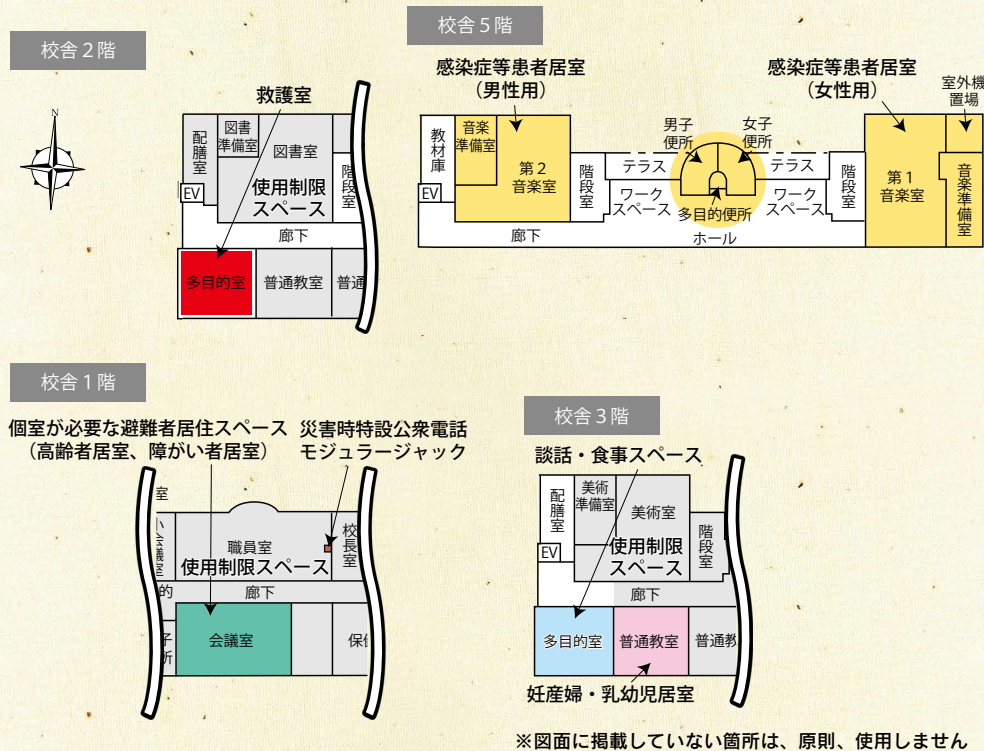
校舎２階

N

救護室

配膳室

図書準備室

図書室

階段室

EV

使用制限スペース

廊下

多目的室

普通教室

普通

校舎５階

感染症等患者居室（男性用）

感染症等患者居室（女性用）

室外機置場

教材庫

音楽準備室

第２音楽室

階段室

男子便所

女子便所

テラス

テラス

ワークスペース

多目的便所

ワークスペース

階段室

第１音楽室

音楽準備室

EV

廊下

ホール

校舎１階

個室が必要な避難者居住スペース（高齢者居室、障がい者居室）

災害時特設公衆電話モジュラージャック

室

職員室

使用制限スペース

校長室

的

廊下

会議室

保

所

校舎３階

談話・食事スペース

配膳室

美術準備室

美術室

階段室

EV

使用制限スペース

廊下

多目的室

普通教室

普通教

妊産婦・乳幼児居室

※図面に掲載していない箇所は、原則、使用しません